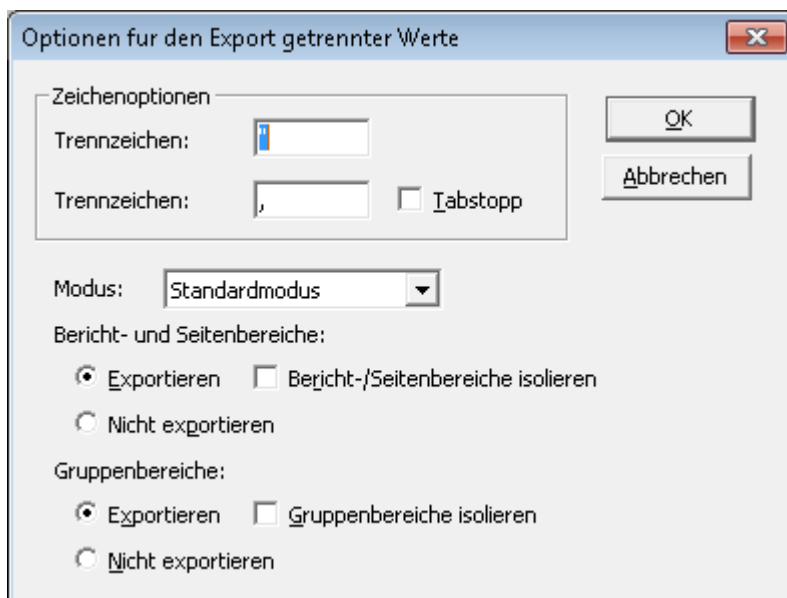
Optionen fur den Export getrennter Werte

Zeichenoptionen

Trennzeichen: "

Trennzeichen: ,

Tabstopp

OK

Abbrechen

Modus: Standardmodus

Bericht- und Seitenbereiche:

Exportieren

Bericht-/Seitenbereiche isolieren

Nicht exportieren

Gruppenbereiche:

Exportieren

Gruppenbereiche isolieren

Nicht exportieren